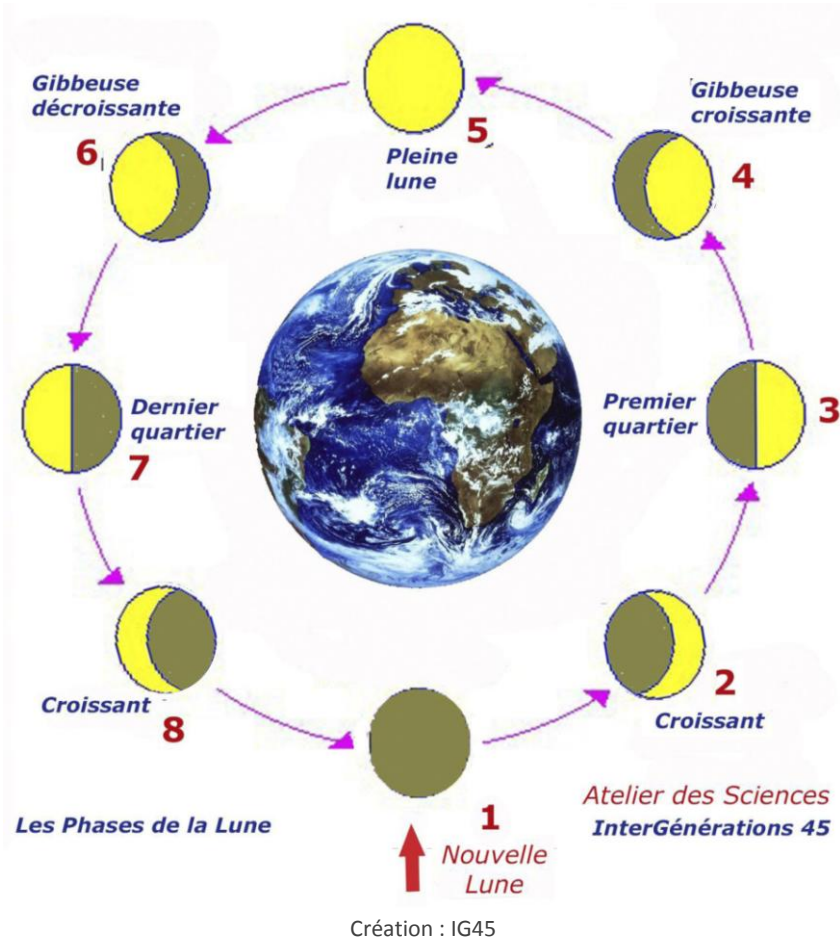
Gibbeuse décroissante

6

5

Pleine lune

Gibbeuse croissante

4

Dernier quartier

7

Premier quartier

3

Croissant

8

2

Croissant

Les Phases de la Lune

1

Nouvelle Lune

Atelier des Sciences

InterGénérations 45

Création : IG45